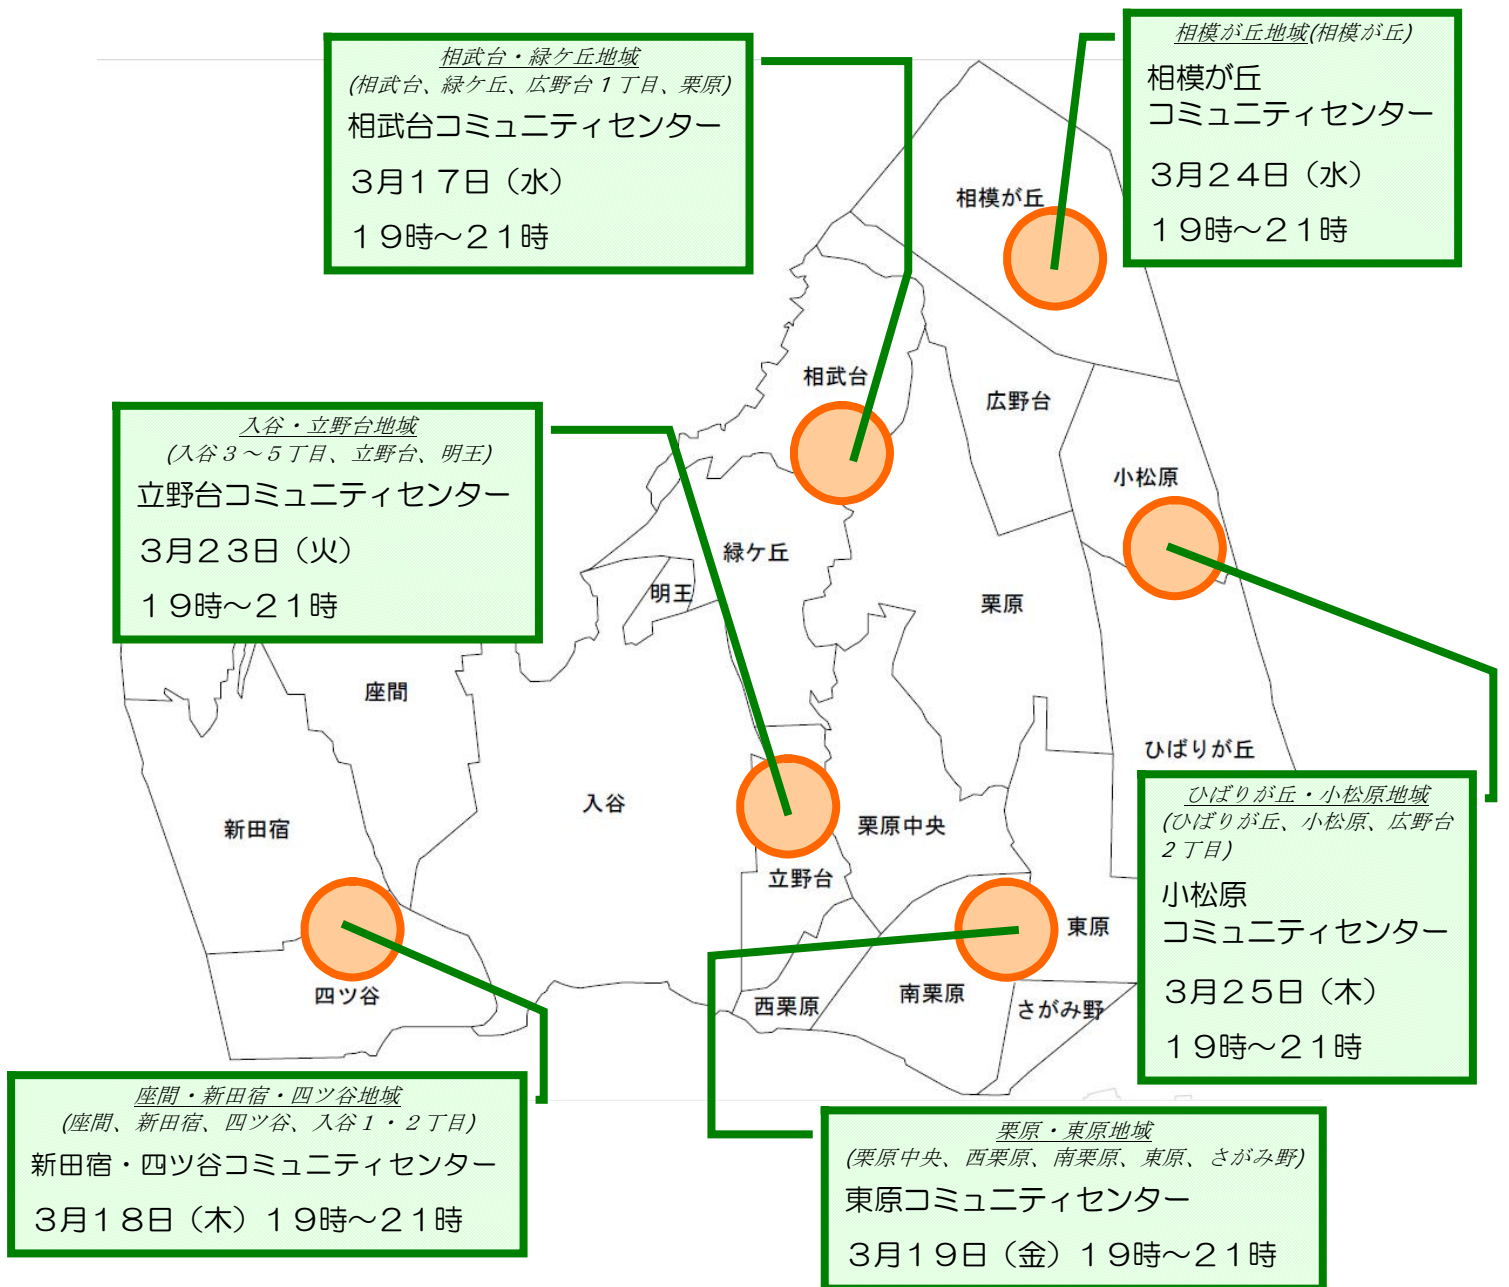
相武台・緑ケ丘地域
(相武台、緑ケ丘、広野台１丁目、栗原)
相武台コミュニティセンター
３月１７日（水）
１９時～２１時

相模が丘地域(相模が丘)
相模が丘
コミュニティセンター
３月２４日（水）
１９時～２１時

相模が丘

相武台

広野台

入谷・立野台地域
(入谷３～５丁目、立野台、明王)
立野台コミュニティセンター
３月２３日（火）
１９時～２１時

小松原

緑ケ丘

明王

栗原

座間

ひばりが丘

入谷

新田宿

栗原中央

立野台

東原

四ツ谷

西栗原

南栗原

さがみ野

ひばりが丘・小松原地域
(ひばりが丘、小松原、広野台２丁目)
小松原
コミュニティセンター
３月２５日（木）
１９時～２１時

座間・新田宿・四ツ谷地域
(座間、新田宿、四ツ谷、入谷１・２丁目)
新田宿・四ツ谷コミュニティセンター
３月１８日（木）１９時～２１時

栗原・東原地域
(栗原中央、西栗原、南栗原、東原、さがみ野)
東原コミュニティセンター
３月１９日（金）１９時～２１時